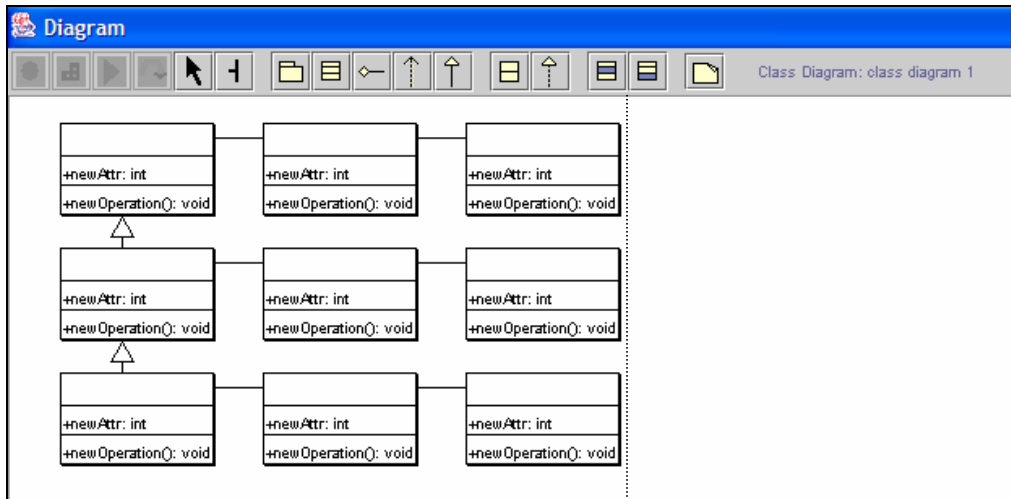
Diagram

Class Diagram: class diagram 1

+newAttr: int
+newOperation(): void

+newAttr: int
+newOperation(): void

+newAttr: int
+newOperation(): void

+newAttr: int
+newOperation(): void

+newAttr: int
+newOperation(): void

+newAttr: int
+newOperation(): void

+newAttr: int
+newOperation(): void

+newAttr: int
+newOperation(): void

+newAttr: int
+newOperation(): void